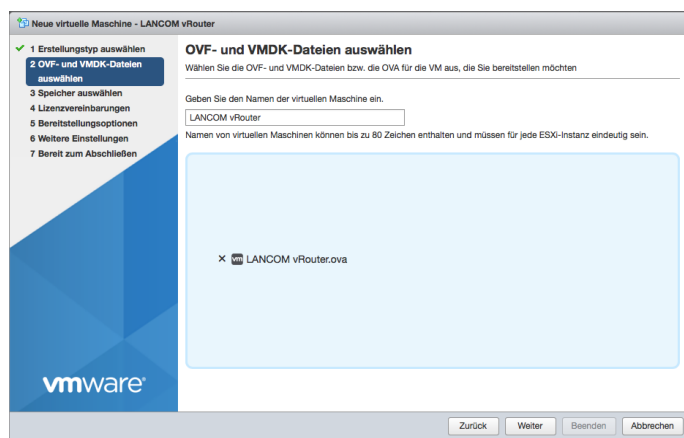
Neue virtuelle Maschine - LANCOM vRouter

1 Erstellungstyp auswählen
2 OVF- und VMDK-Dateien auswählen
3 Speicher auswählen
4 Lizenzvereinbarungen
5 Bereitstellungsoptionen
6 Weitere Einstellungen
7 Bereit zum Abschließen

vmware

OVF- und VMDK-Dateien auswählen

Wählen Sie die OVF- und VMDK-Dateien bzw. die OVA für die VM aus, die Sie bereitstellen möchten

Geben Sie den Namen der virtuellen Maschine ein.

LANCOM vRouter

Namen von virtuellen Maschinen können bis zu 80 Zeichen enthalten und müssen für jede ESXi-Instanz eindeutig sein.

× vm LANCOM vRouter.ova

Zurück Weiter Beenden Abbrechen